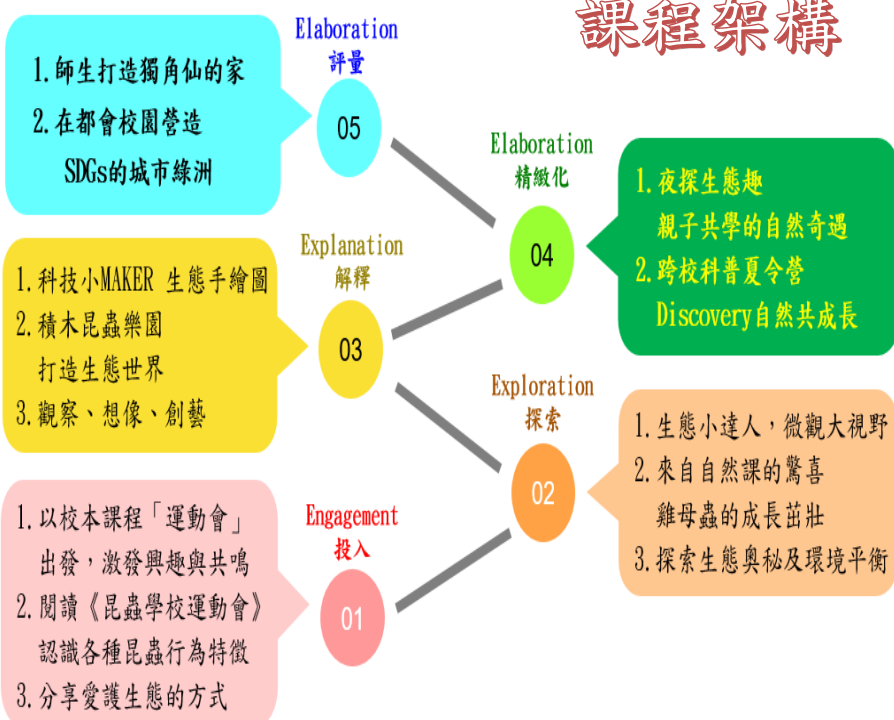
課程架構

Elaboration
評量
05

1.師生打造獨角仙的家
2.在都會校園營造 SDGs的城市綠洲

Elaboration
精緻化
04

1.夜探生態趣 親子共學的自然奇遇
2.跨校科普夏令營 Discovery自然共成長

Explanation
解釋
03

1.科技小MAKER 生態手繪圖
2.積木昆蟲樂園 打造生態世界
3.觀察、想像、創藝

Exploration
探索
02

1.生態小達人，微觀大視野
2.來自自然課的驚喜 雛母蟲的成長茁壯
3.探索生態奧秘及環境平衡

Engagement
投入
01

1.以校本課程「運動會」 出發，激發興趣與共鳴
2.閱讀《昆蟲學校運動會》 認識各種昆蟲行為特徵
3.分享愛護生態的方式